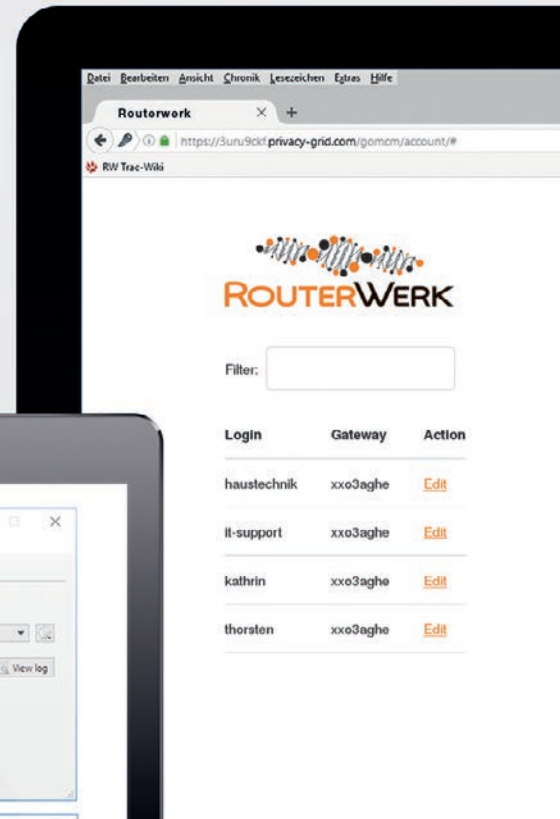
Datei Bearbeiten Ansicht Chronik Lesezeichen Extras Hilfe

Routerwerk × +

https://3uru9ckf.privacy-grid.com/gomcm/account/#

RW Trac-Wiki

ROUTERWERK

Filter:

| Login | Gateway | Action |
|---|---|---|
| haustechnik | xxo3aghe | Edit |
| it-support | xxo3aghe | Edit |
| kathrin | xxo3aghe | Edit |
| thorsten | xxo3aghe | Edit |

View log